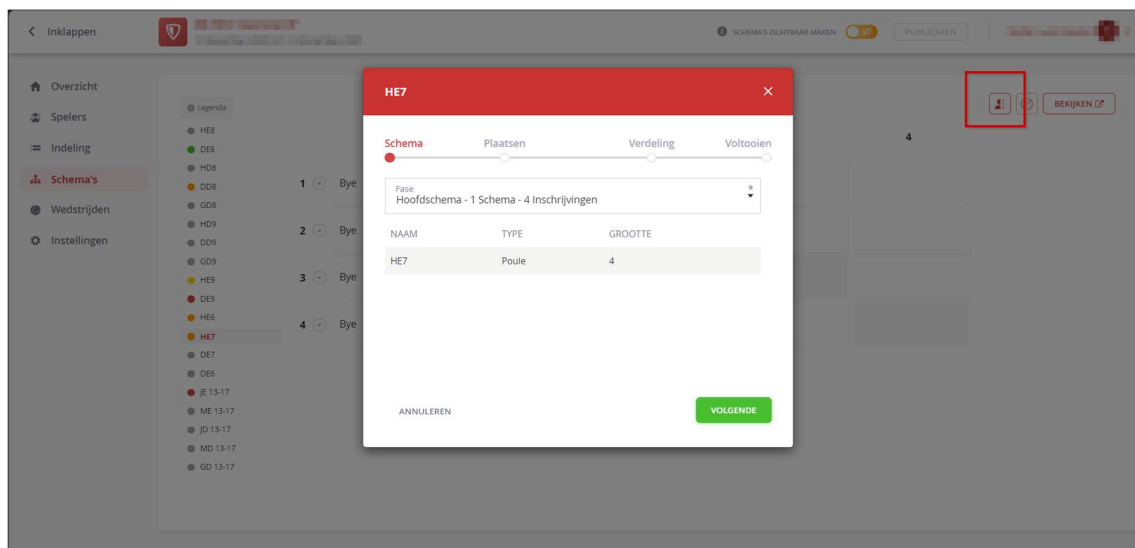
< Inklappen

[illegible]
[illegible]

SCHEMA'S ZICHTBAAR MAKEN

PUBLICEREN

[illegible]

Overzicht
Spelers
Indeling
Schema's
Wedstrijden
Instellingen

Legenda
HE8
DE8
HD8
DD8
GD8
HD9
DD9
GD9
HE9
DE9
HE6
HE7
DE7
DE6
JE 13-17
ME 13-17
JD 13-17
MD 13-17
GD 13-17

1 Bye
2 Bye
3 Bye
4 Bye

BEKIJKEN

4

HE7

Schema
Plaatsen
Verdeling
Voltooien

Fase
Hoofdschema - 1 Schema - 4 Inschrijvingen

| NAAM | TYPE | GROOTTE |
|---|---|---|
| HE7 | Poule | 4 |

ANNULEREN

VOLGENDE